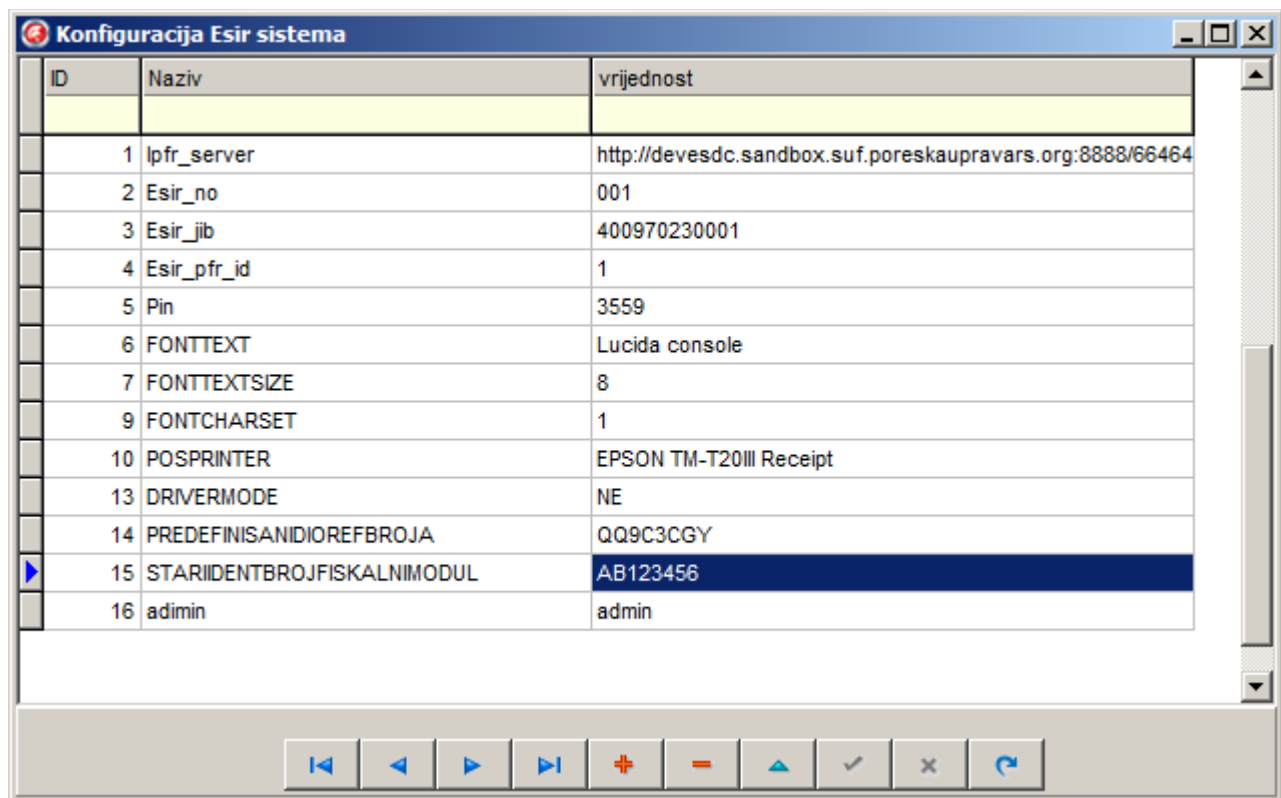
Konfiguracija Esir sistema

| ID | Naziv | vrijednost |
|---|---|---|
| 1 | lpfr_server | http://devesdc.sandbox.suf.poreskaupravars.org:8888/66464 |
| 2 | Esir_no | 001 |
| 3 | Esir_jib | 400970230001 |
| 4 | Esir_pfr_id | 1 |
| 5 | Pin | 3559 |
| 6 | FONTTEXT | Lucida console |
| 7 | FONTTEXTSIZE | 8 |
| 9 | FONTCHARSET | 1 |
| 10 | POSPRINTER | EPSON TM-T20III Receipt |
| 13 | DRIVERMODE | NE |
| 14 | PREDEFINISANIDIOREFBROJA | QQ9C3CGY |
| 15 | STARIIDENTBROJFISKALNIMODUL | AB123456 |
| 16 | adimin | admin |